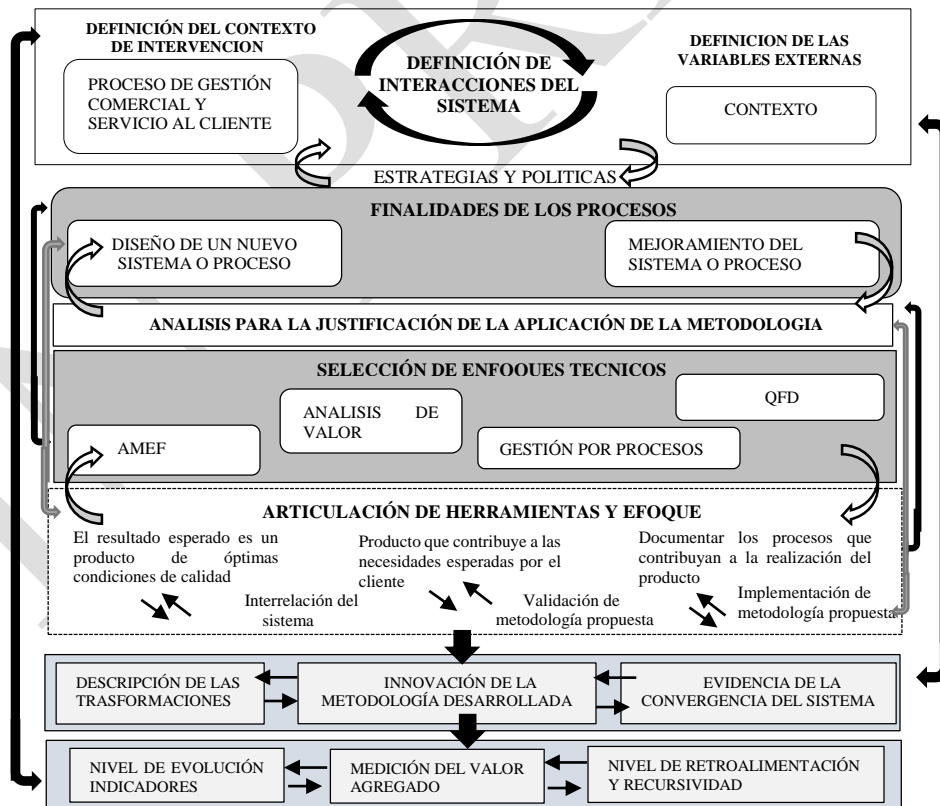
DEFINICIÓN DEL CONTEXTO DE INTERVENCION

PROCESO DE GESTIÓN COMERCIAL Y SERVICIO AL CLIENTE

DEFINICIÓN DE INTERACCIONES DEL SISTEMA

DEFINICION DE LAS VARIABLES EXTERNAS

CONTEXTO

ESTRATEGIAS Y POLITICAS

FINALIDADES DE LOS PROCESOS

DISEÑO DE UN NUEVO SISTEMA O PROCESO

MEJORAMIENTO DEL SISTEMA O PROCESO

ANALISIS PARA LA JUSTIFICACIÓN DE LA APLICACIÓN DE LA METODOLOGIA

SELECCIÓN DE ENFOQUES TECNICOS

ANALISIS DE VALOR

QFD

AMEF

GESTIÓN POR PROCESOS

ARTICULACIÓN DE HERRAMIENTAS Y EFOQUE

El resultado esperado es un producto de óptimas condiciones de calidad

Producto que contribuye a las necesidades esperadas por el cliente

Documentar los procesos que contribuyan a la realización del producto

Interrelación del sistema

Validación de metodología propuesta

Implementación de metodología propuesta

DESCRIPCIÓN DE LAS TRASFORMACIONES

INNOVACIÓN DE LA METODOLOGÍA DESARROLLADA

EVIDENCIA DE LA CONVERGENCIA DEL SISTEMA

NIVEL DE EVOLUCIÓN INDICADORES

MEDICIÓN DEL VALOR AGREGADO

NIVEL DE RETROALIMENTACIÓN Y RECURSIVIDAD